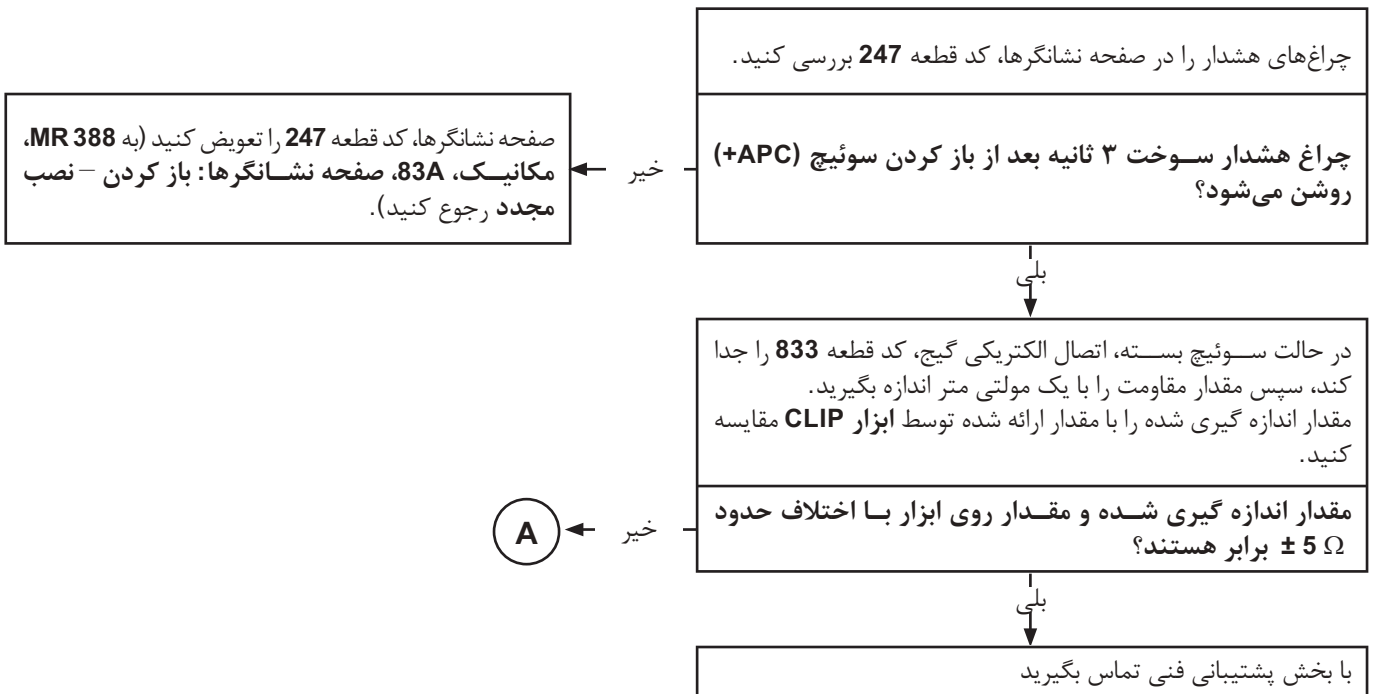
چراغ‌های هشدار را در صفحه نشانگرها، کد قطعه 247 بررسی کنید.

چراغ هشدار سوخت ۳ ثانیه بعد از باز کردن سوئیچ (+APC) روشن می‌شود؟

خیر

صفحه نشانگرها، کد قطعه 247 را تعویض کنید (به MR 388، مکانیک، 83A، صفحه نشانگرها: باز کردن – نصب مجدد رجوع کنید).

بلی

در حالت سوئیچ بسته، اتصال الکتریکی گیج، کد قطعه 833 را جدا کند، سپس مقدار مقاومت را با یک مولتی متر اندازه بگیرید.
مقدار اندازه گیری شده را با مقدار ارائه شده توسط ابزار CLIP مقایسه کنید.

مقدار اندازه گیری شده و مقدار روی ابزار با اختلاف حدود $5 \pm \Omega$ برابر هستند؟

خیر

A

بلی

با بخش پشتیبانی فنی تماس بگیرید